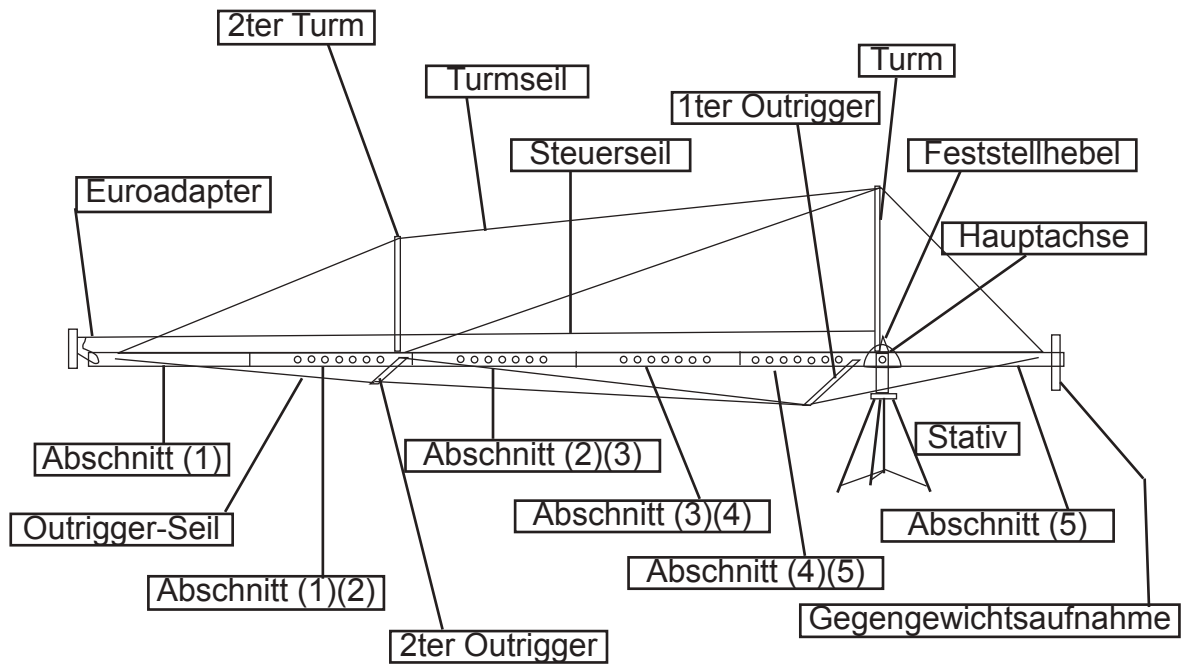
2ter Turm
Turmseil
Turm
1ter Outrigger
Steuerseil
Feststellhebel
Euroadapter
Hauptachse
Stativ
Abschnitt (1)
Abschnitt (2)(3)
Outrigger-Seil
Abschnitt (3)(4)
Abschnitt (5)
Abschnitt (1)(2)
Abschnitt (4)(5)
Gegengewichtsaufnahme
2ter Outrigger